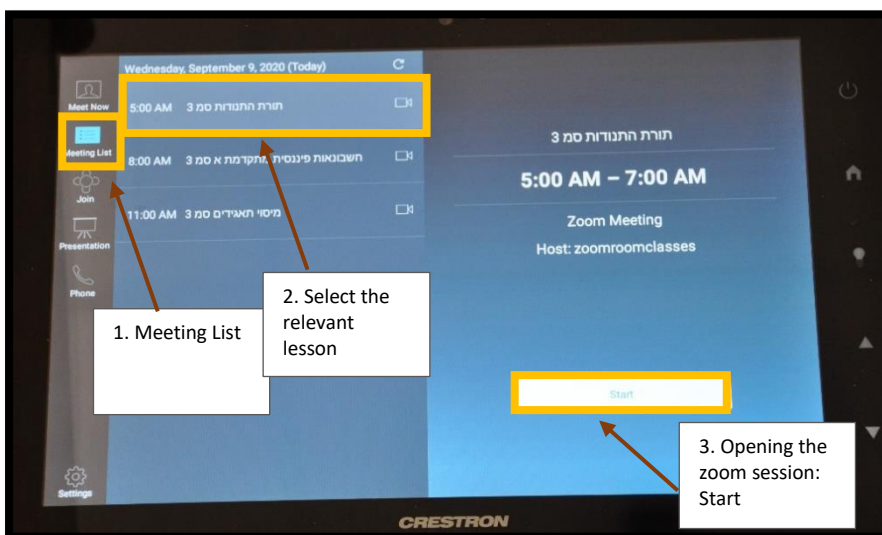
Meet Now

Meeting List

Join

Presentation

Phone

Settings

Wednesday, September 9, 2020 (Today)

5:00 AM 3 תורת התנודות סמ

8:00 AM 3 חשבונאות פיננסית מתקדמת א סמ

11:00 AM 3 מיסוי תאגידים סמ

תורת התנודות סמ 3

5:00 AM – 7:00 AM

Zoom Meeting

Host: zoomroomclasses

Start

1. Meeting List

2. Select the relevant lesson

3. Opening the zoom session: Start

CRESTRON